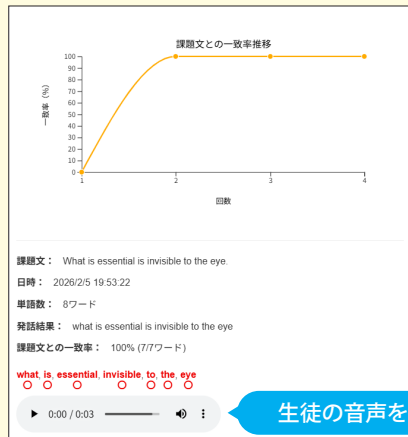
課題文との一致率推移

100
90
80
70
60
50
40
30
20
10
0

一致率（%）

1
2
3
4

回数

課題文： What is essential is invisible to the eye.

日時： 2026/2/5 19:53:22

単語数： 8ワード

発話結果： what is essential is invisible to the eye

課題文との一致率： 100% (7/7ワード)

what, is, essential, invisible, to, the, eye

0:00 / 0:03

生徒の音声を